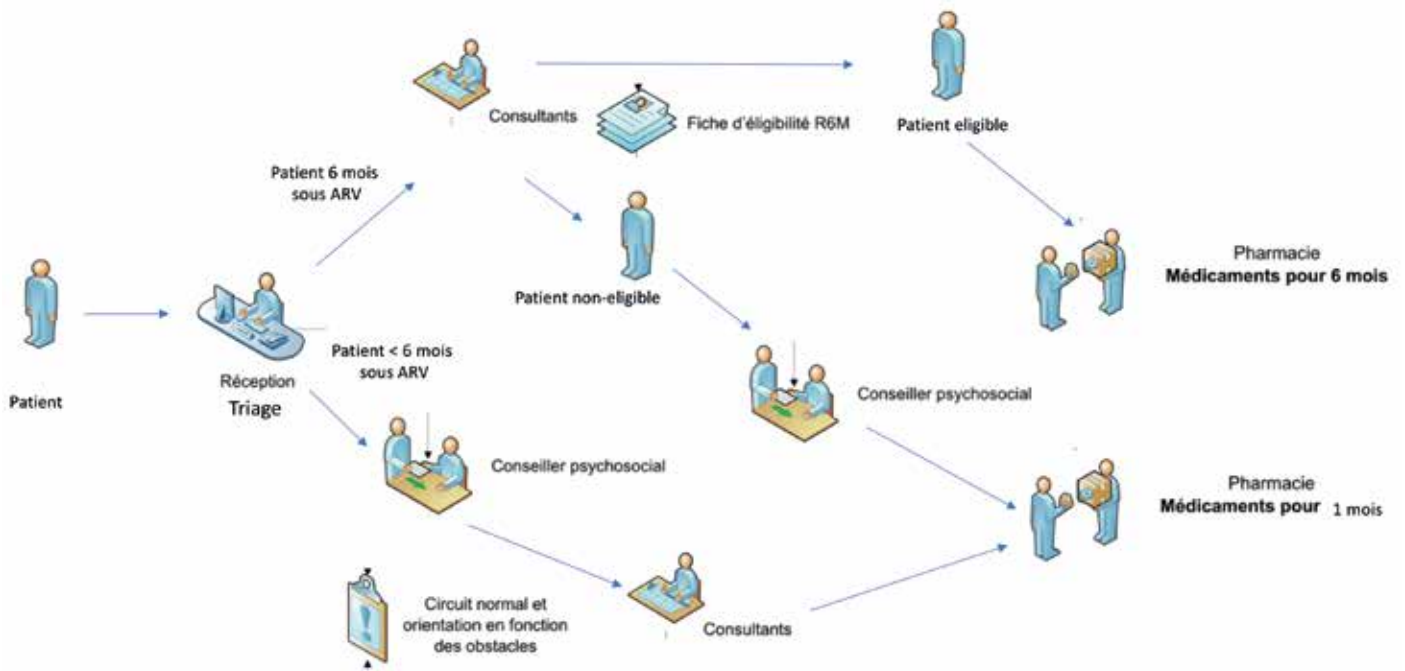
Consultants

Fiche d'éligibilité R6M

Patient eligible

Patient 6 mois sous ARV

Pharmacie
Médicaments pour 6 mois

Patient non-eligible

Patient

Réception
Triage

Patient < 6 mois sous ARV

Conseiller psychosocial

Conseiller psychosocial

Pharmacie
Médicaments pour 1 mois

Circuit normal et orientation en fonction des obstacles

Consultants